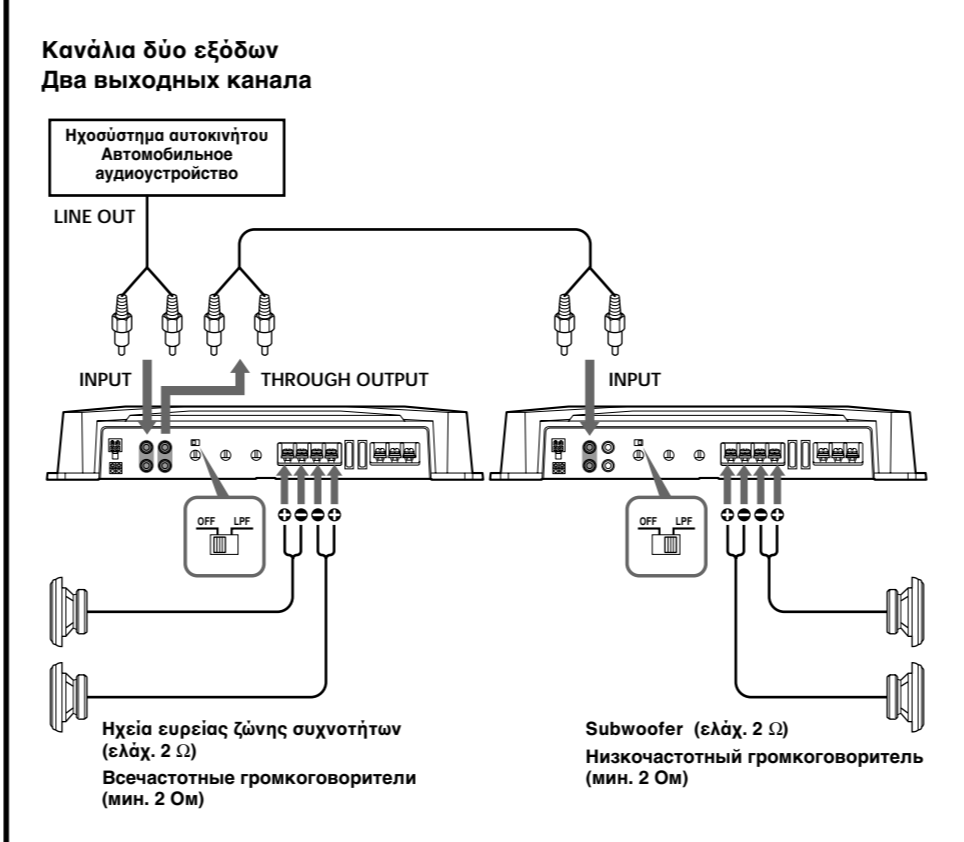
Κανάλια δύο εξόδων
Два выходных канала

Ηχοσύστημα αυτοκινήτου
Автомобильное аудиоустройство

LINE OUT

INPUT

THROUGH OUTPUT

INPUT

OFF LPF

OFF LPF

Ηχεία ευρείας ζώνης συχνοτήτων (ελάχ. 2 Ω)
Всечастотные громкоговорители (мин. 2 Ом)

Subwoofer (ελάχ. 2 Ω)
Низкочастотный громкоговоритель (мин. 2 Ом)